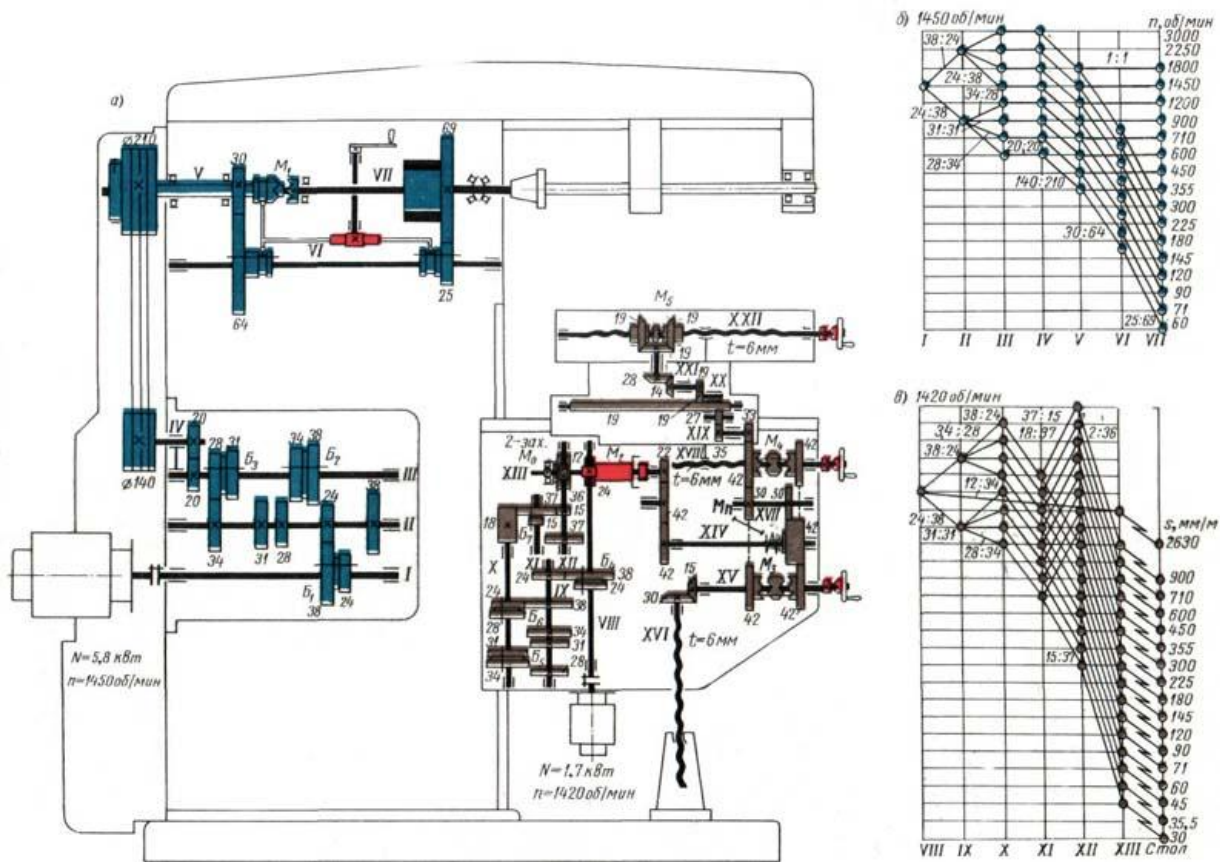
а)

ø210, V, 30, $M_1$, VII, 69, VI, 64, 25

IV, 20, 28, 31, 34, 38, $Б_3$, $Б_2$, III, 20, 24, 39, II, 34, 31, 28, I, $Б_1$, 38, 24, ø140

N=5,8 кВт
n=1450 об/мин

$M_5$, 19, 19, XXII, t=6мм, 19, XXI, 19, XX, 28, 14, 19, 19, 27, 33, XIX

2-зах., $M_8$, XIII, 17, $M_7$, XVIII, 35, 22, $M_4$, 42, 24, t=6мм, 42, 30, 30, 37, 36, 15, Мп, XVII, 42, 18, $Б_7$, 15, 37, XIV, X, XI, XII, $Б_4$, 38, 24, 24, 24, IX, 18, $Б_6$, 34, 42, 15, XV, $M_3$, 31, VIII, 30, 42, 37, 34, 31, 28, $Б_5$, 34, XVI, 42, t=6мм

N=1,7 кВт
n=1420 об/мин

б) 1450 об/мин
n, об/мин
38:24, 24:38, 34:26, 24:38, 31:31, 28:34, 20:20, 1:1, 140:210, 30:64, 25:69
3000, 2250, 1800, 1450, 1200, 900, 710, 600, 450, 355, 300, 225, 180, 145, 120, 90, 71, 60
I, II, III, IV, V, VI, VII

в) 1420 об/мин
38:24, 37:15, 34:28, 18:37, 2:36, 38:24, 12:34, 24:38, 31:31, 28:34, 15:37
s, мм/м
2630, 900, 710, 600, 450, 355, 300, 225, 180, 145, 120, 90, 71, 60, 45, 35,5, 30
VIII, IX, X, XI, XII, XIII, Стол